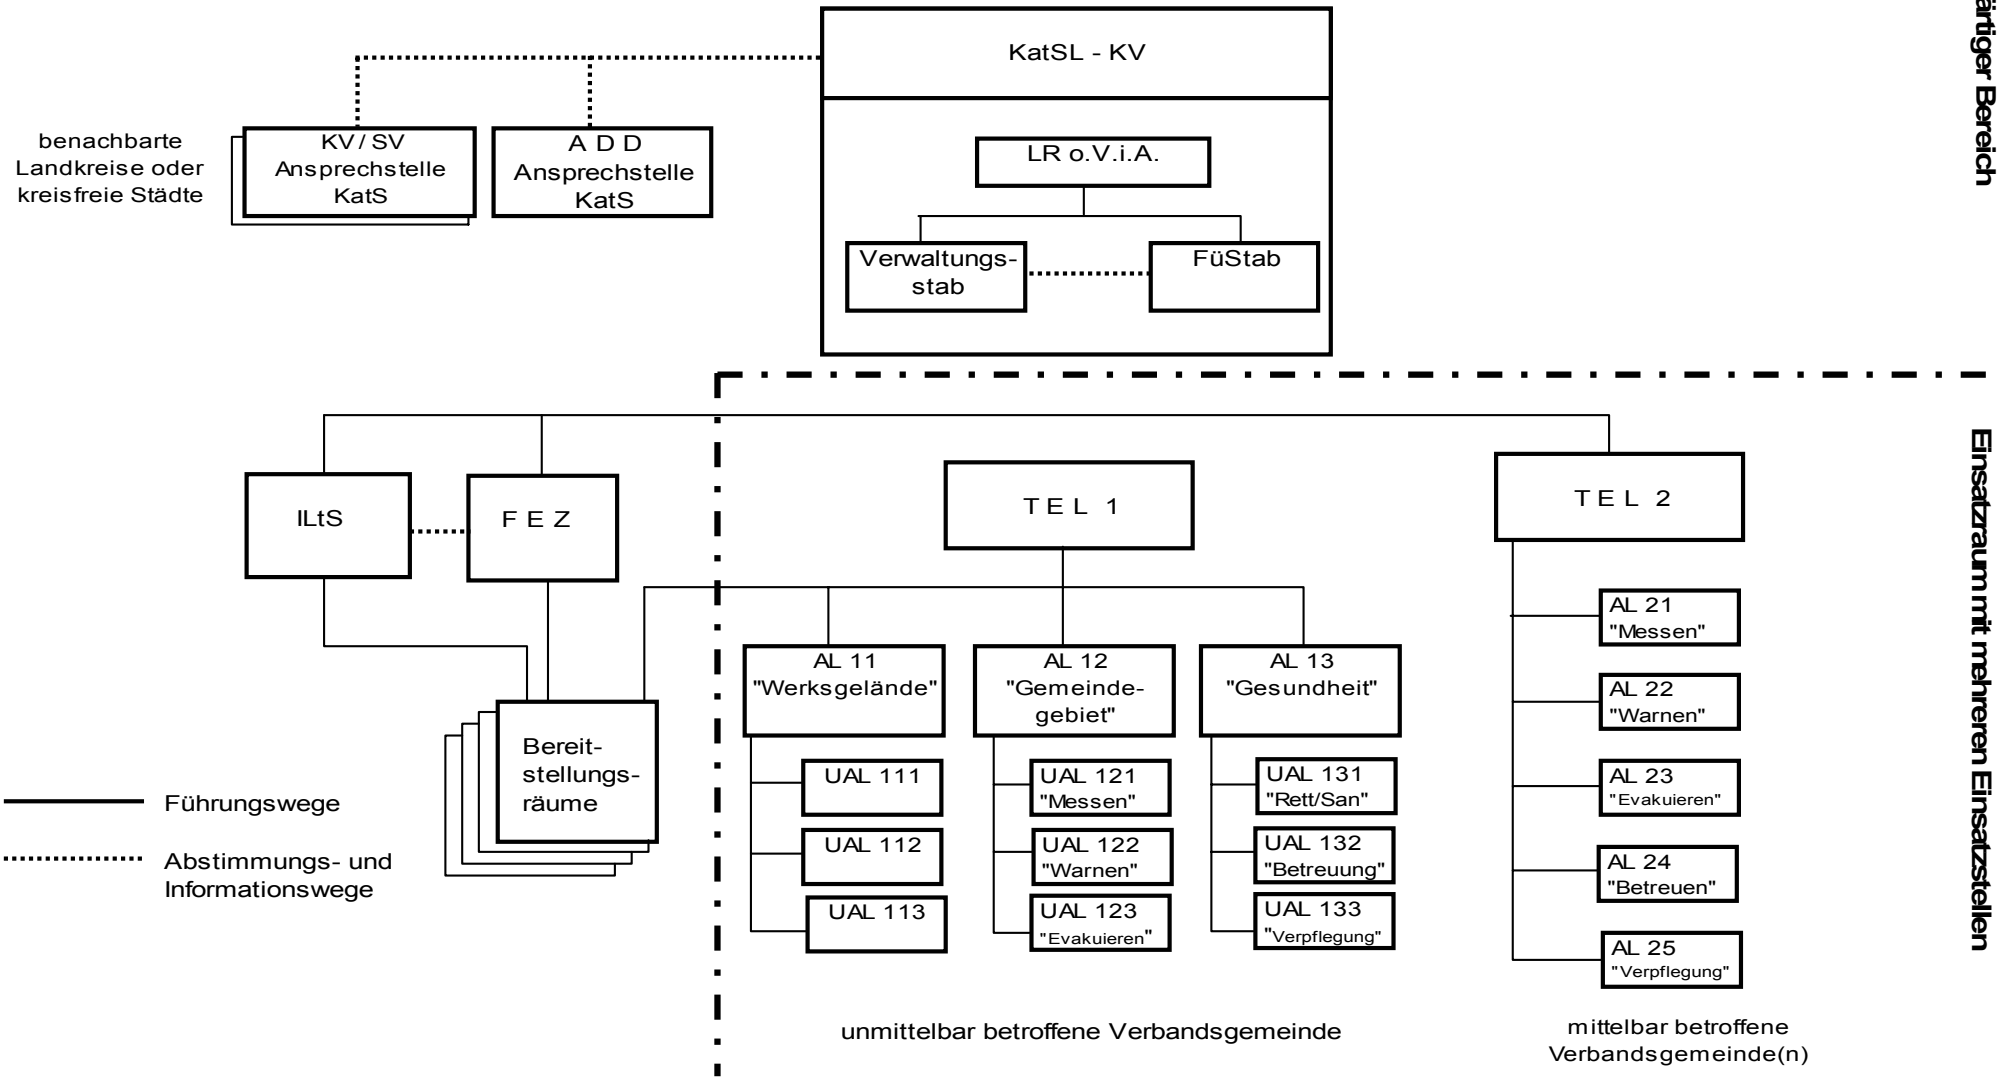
ärtiger Bereich

KatSL - KV

LR o.V.i.A.

Verwaltungsstab

FüStab

benachbarte Landkreise oder kreisfreie Städte

KV / SV Ansprechstelle KatS

A D D Ansprechstelle KatS

Einsatzraum mit mehreren Einsatzstellen

ILtS

F E Z

Bereitstellungsräume

T E L 1

AL 11 "Werksgelände"

AL 12 "Gemeindegebiet"

AL 13 "Gesundheit"

UAL 111

UAL 112

UAL 113

UAL 121 "Messen"

UAL 122 "Warnen"

UAL 123 "Evakuieren"

UAL 131 "Rett/San"

UAL 132 "Betreuung"

UAL 133 "Verpflegung"

T E L 2

AL 21 "Messen"

AL 22 "Warnen"

AL 23 "Evakuieren"

AL 24 "Betreuen"

AL 25 "Verpflegung"

Führungswege

Abstimmungs- und Informationswege

unmittelbar betroffene Verbandsgemeinde

mittelbar betroffene Verbandsgemeinde(n)